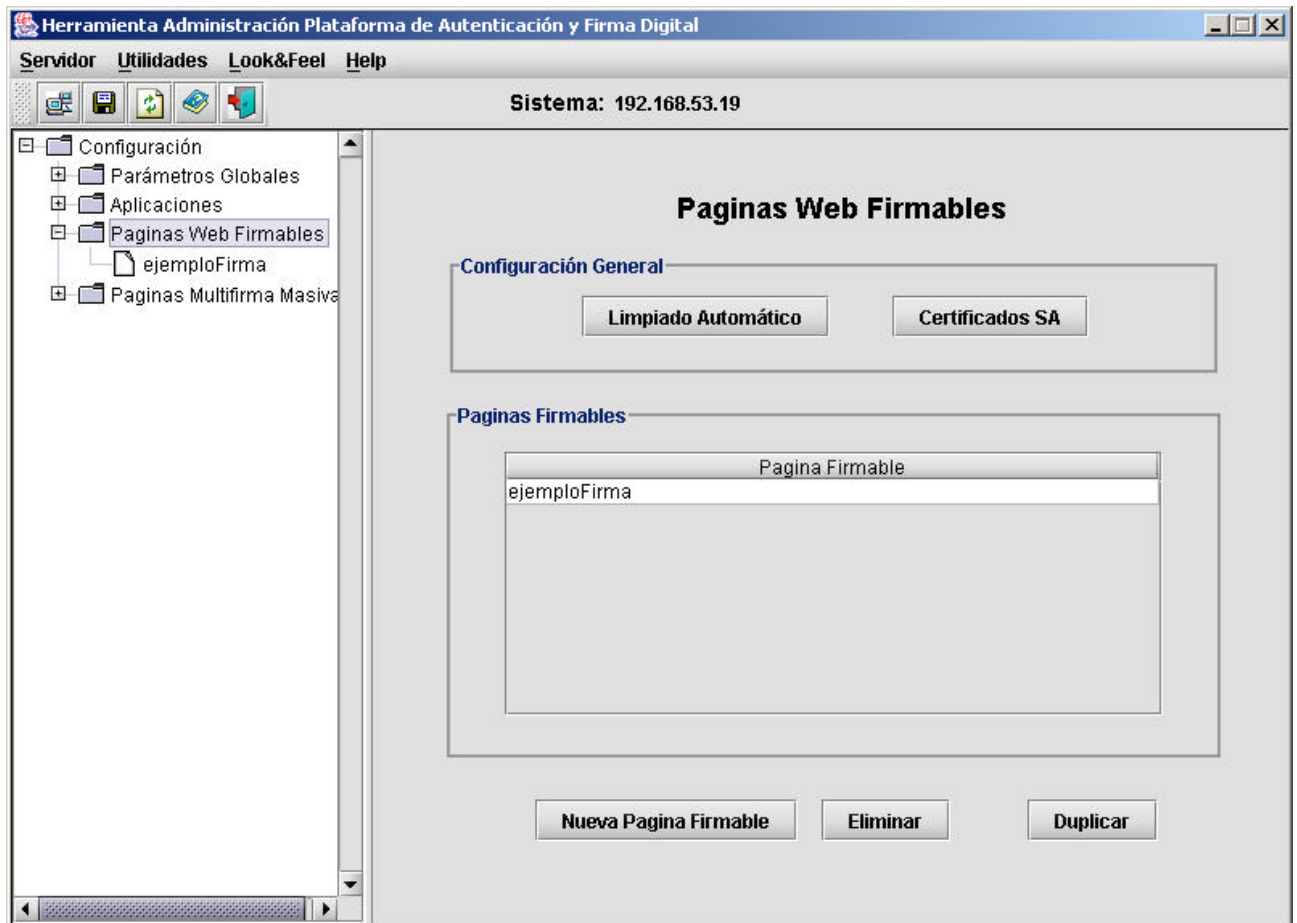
Herramienta Administración Plataforma de Autenticación y Firma Digital

Servidor Utilidades Look&Feel Help

Sistema: 192.168.53.19

Configuración
Parámetros Globales
Aplicaciones
Paginas Web Firmables
ejemploFirma
Paginas Multifirma Masiva

Paginas Web Firmables

Configuración General

Limpiado Automático

Certificados SA

Paginas Firmables

| Pagina Firmable |
|---|
| ejemploFirma |

Nueva Pagina Firmable

Eliminar

Duplicar